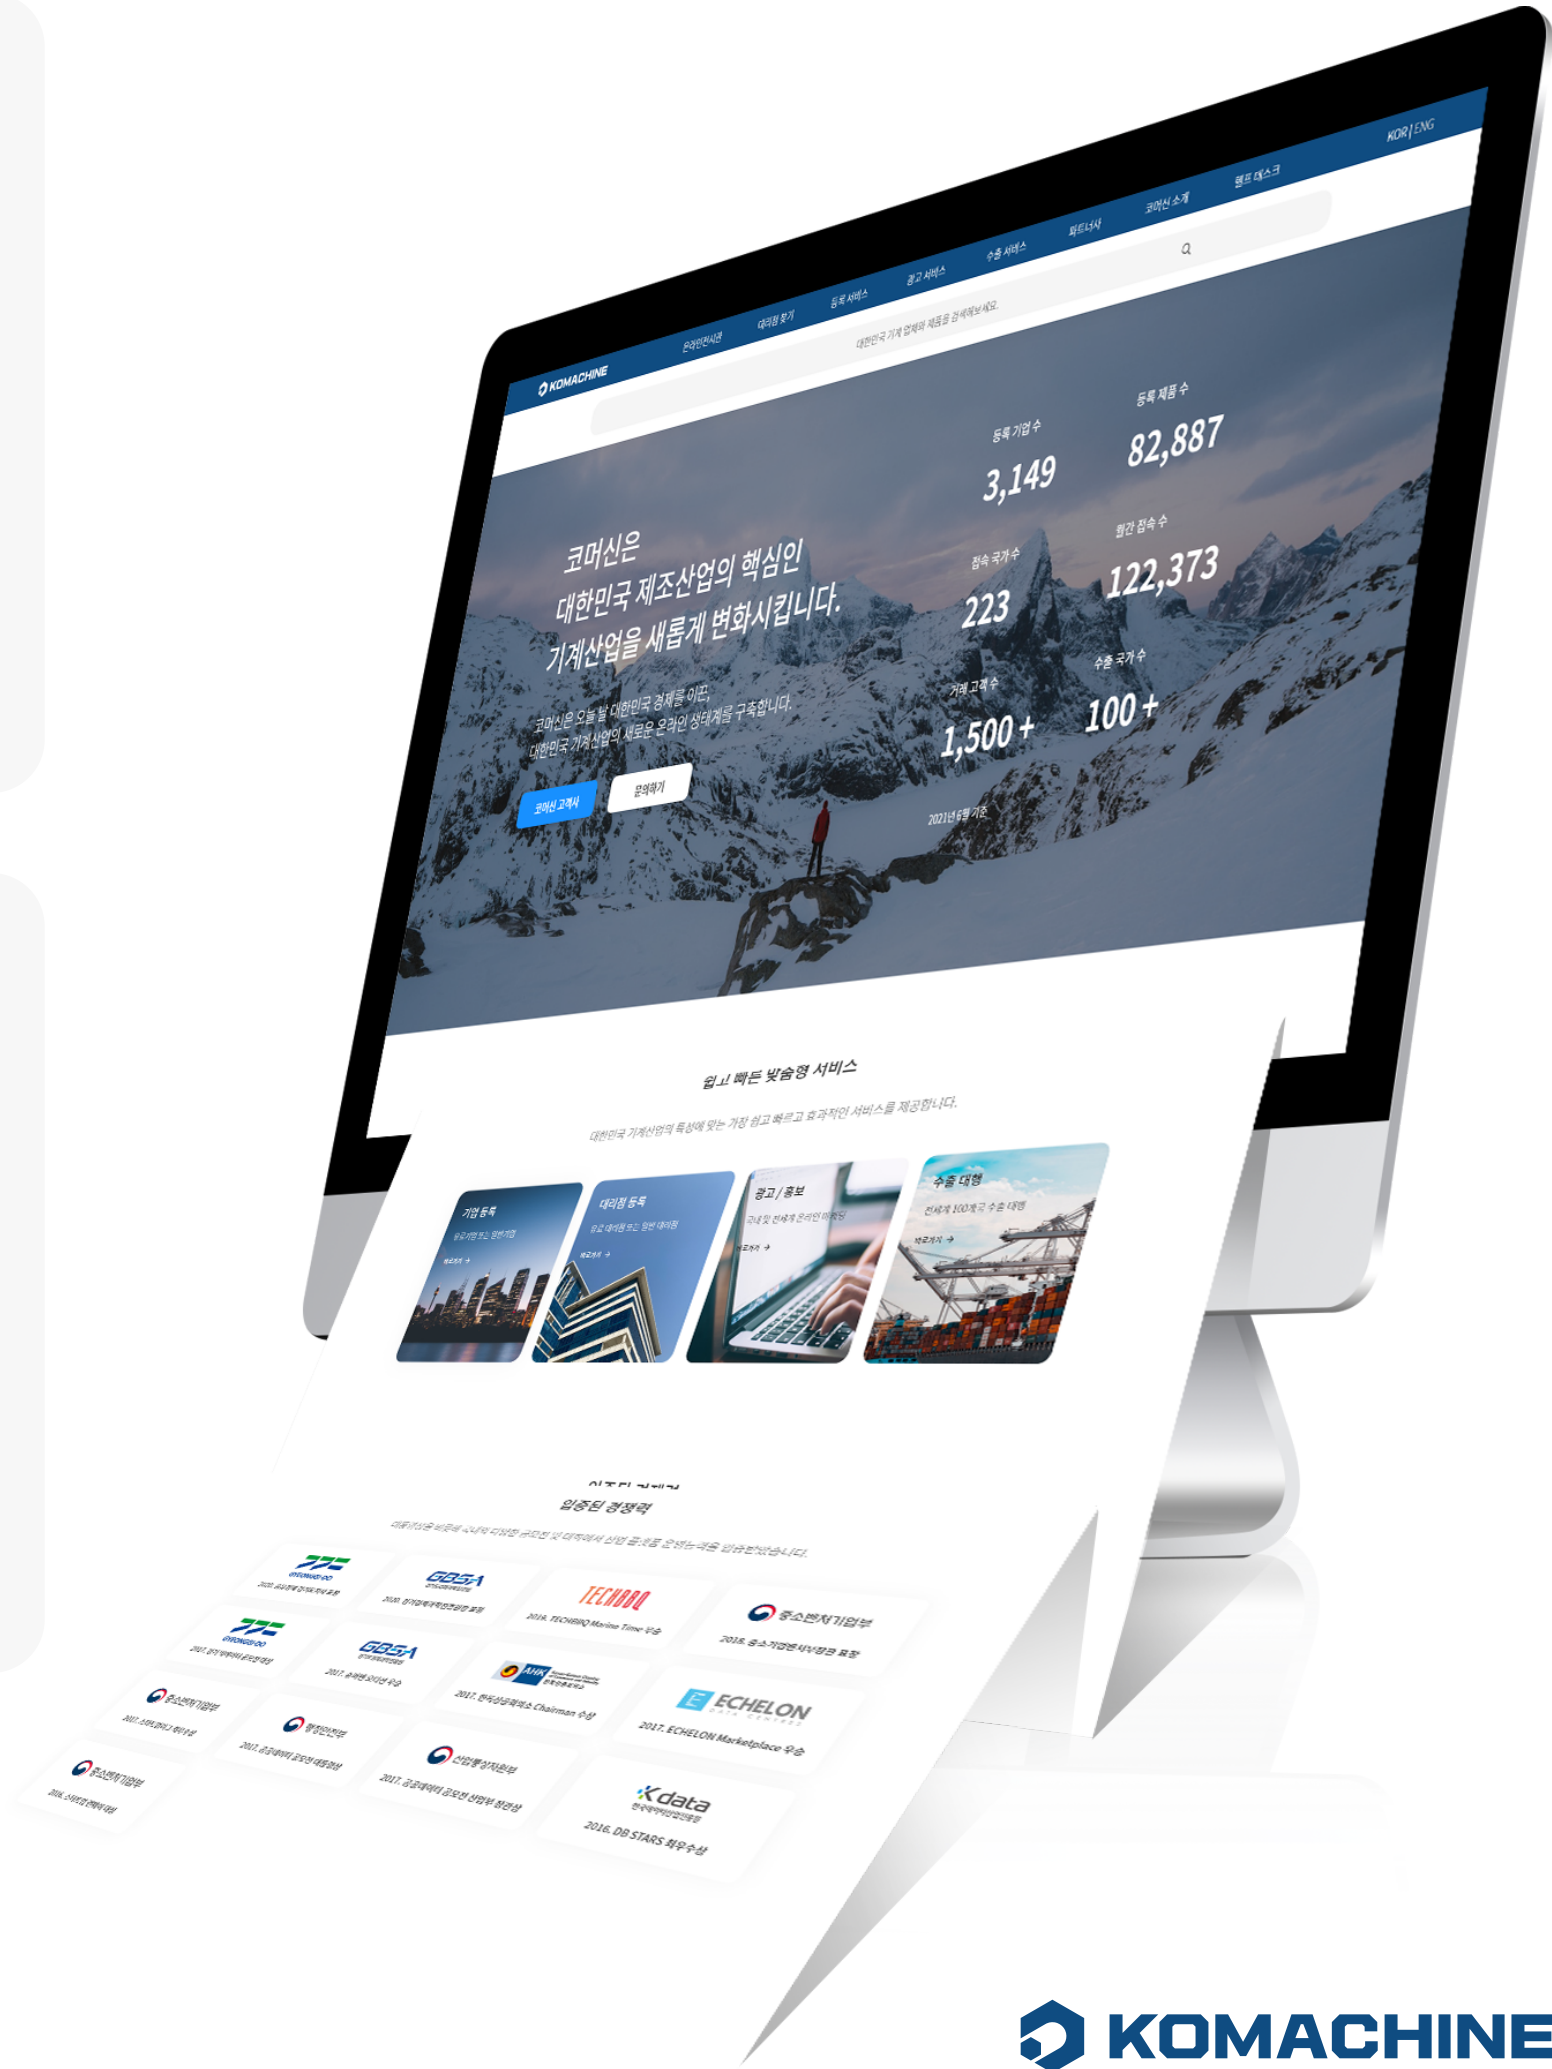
KOMACHINE

온라인전시관 대리점 찾기 등록 서비스 광고 서비스 수출 서비스 파트너사 코머신 소개 헬프 데스크 KOR | ENG

대한민국 기계 업체와 제품을 검색해보세요.

코머신은
대한민국 제조산업의 핵심인
기계산업을 새롭게 변화시킵니다.

코머신은 오늘날 대한민국 경제를 이끈,
대한민국 기계산업의 새로운 온라인 생태계를 구축합니다.

코머신 고객사 문의하기

등록 기업 수
3,149

등록 제품 수
82,887

접속 국가 수
223

월간 접속 수
122,373

거래 고객 수
1,500 +

수출 국가 수
100 +

2021년 6월 기준

쉽고 빠른 맞춤형 서비스

대한민국 기계산업의 특성에 맞는 가장 쉽고 빠르고 효과적인 서비스를 제공합니다.

기업 등록
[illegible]
자세히 →

대리점 등록
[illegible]
자세히 →

광고 / 홍보
국내 및 전세계 온라인 마케팅
자세히 →

수출 대행
전세계 100개국 수출 대행
자세히 →

입증된 경쟁력

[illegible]

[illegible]
2020. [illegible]

GBSA
2020. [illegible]

TECHNOQ
2016. TECHNOQ Marine Time 우승

중소벤처기업부
2018. 중소기업벤처부장관 표창

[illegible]
2017. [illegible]

GBSA
2017. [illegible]

AHK
2017. 한국상공회의소 Chairman 수상

ECHELON DATA CENTRES
2017. ECHELON Marketplace 우승

중소벤처기업부
2017. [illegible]

행정안전부
2017. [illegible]

산업통상자원부
2017. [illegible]

K data
2016. DB STARS 최우수상

중소벤처기업부
2016. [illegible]

KOMACHINE